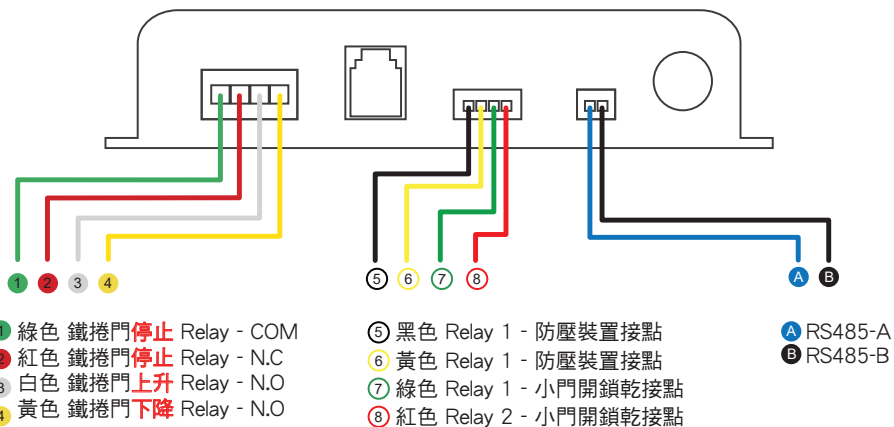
1 2 3 4

5 6 7 8

A B

1 綠色 鐵捲門停止 Relay - COM
2 紅色 鐵捲門停止 Relay - N.C
3 白色 鐵捲門上升 Relay - N.O
4 黃色 鐵捲門下降 Relay - N.O

5 黑色 Relay 1 - 防壓裝置接點
6 黃色 Relay 1 - 防壓裝置接點
7 綠色 Relay 1 - 小門開鎖乾接點
8 紅色 Relay 2 - 小門開鎖乾接點

A RS485-A
B RS485-B